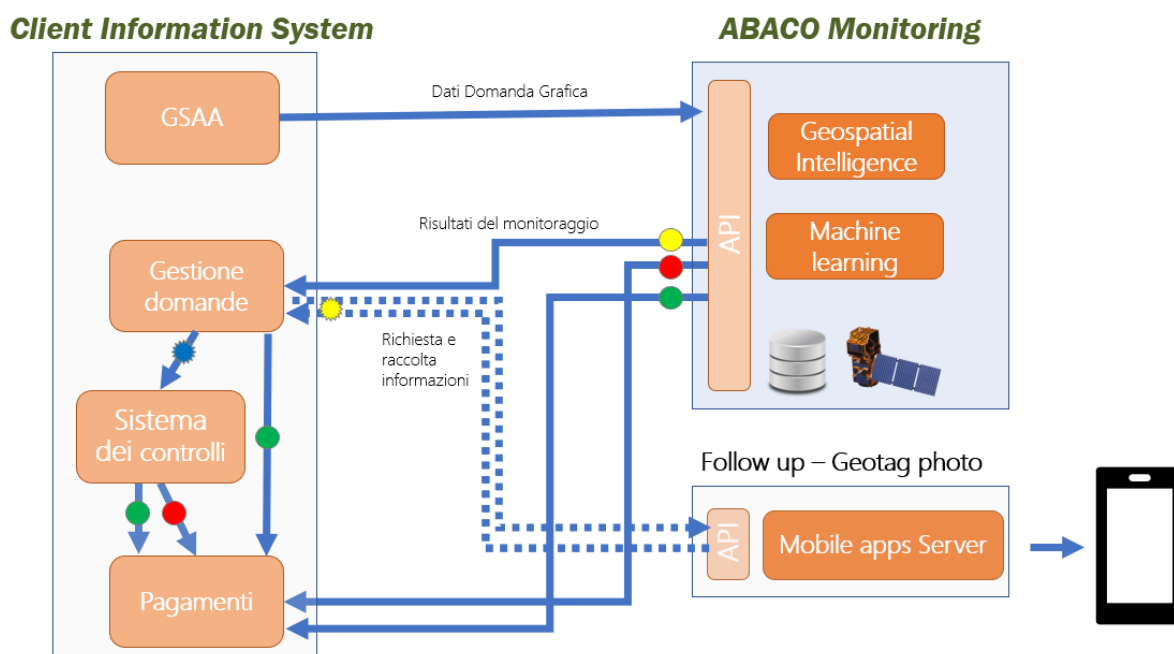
Client Information System

ABACO Monitoring

GSAA

Dati Domanda Grafica

API

Geospatial Intelligence

Machine learning

Risultati del monitoraggio

Gestione domande

Richiesta e raccolta informazioni

Sistema dei controlli

Follow up – Geotag photo

API

Mobile apps Server

Pagamenti